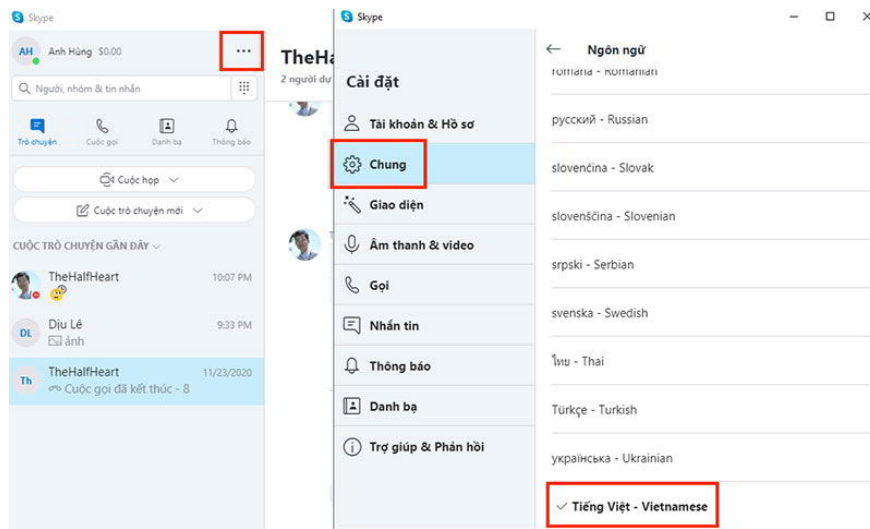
Skype

AH Anh Hùng $0.00

...

Người, nhóm & tin nhắn

Trò chuyện
Cuộc gọi
Danh bạ
Thông báo

Cuộc họp

Cuộc trò chuyện mới

CUỘC TRÒ CHUYỆN GẦN ĐÂY

TheHalfHeart 10:07 PM

DL Dịu Lê 9:33 PM
Ảnh

Th TheHalfHeart 11/23/2020
Cuộc gọi đã kết thúc - 8

TheHa
2 người dự

Skype

Cài đặt

Tài khoản & Hồ sơ

Chung

Giao diện

Âm thanh & video

Gọi

Nhắn tin

Thông báo

Danh bạ

Trợ giúp & Phản hồi

Ngôn ngữ

română - Romanian

русский - Russian

slovenčina - Slovak

slovenščina - Slovenian

srpski - Serbian

svenska - Swedish

ไทย - Thai

Türkçe - Turkish

українська - Ukrainian

Tiếng Việt - Vietnamese